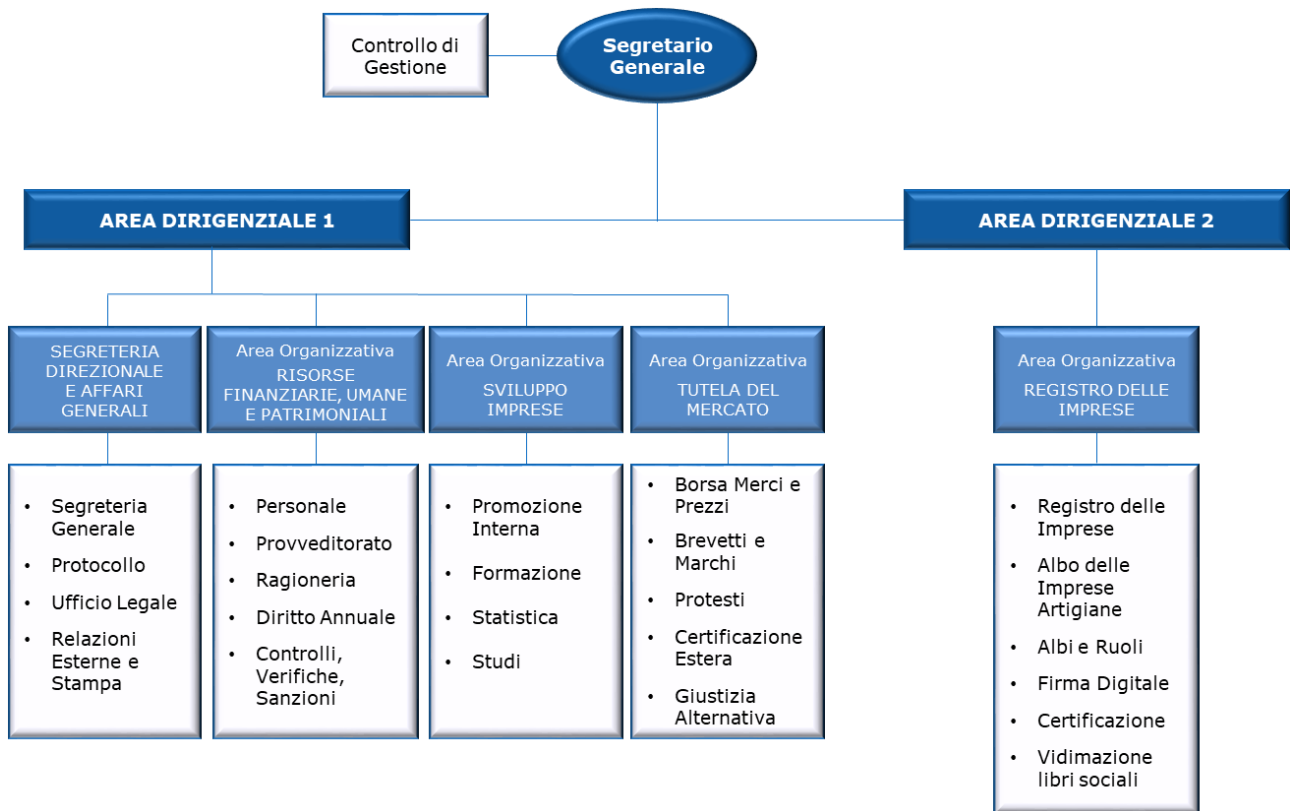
Controllo di Gestione

Segretario Generale

AREA DIRIGENZIALE 1

AREA DIRIGENZIALE 2

SEGRETERIA DIREZIONALE E AFFARI GENERALI

Area Organizzativa
RISORSE FINANZIARIE, UMANE E PATRIMONIALI

Area Organizzativa
SVILUPPO IMPRESE

Area Organizzativa
TUTELA DEL MERCATO

Area Organizzativa
REGISTRO DELLE IMPRESE

• Segreteria Generale
• Protocollo
• Ufficio Legale
• Relazioni Esterne e Stampa

• Personale
• Provveditorato
• Ragioneria
• Diritto Annuale
• Controlli, Verifiche, Sanzioni

• Promozione Interna
• Formazione
• Statistica
• Studi

• Borsa Merci e Prezzi
• Brevetti e Marchi
• Protesti
• Certificazione Estera
• Giustizia Alternativa

• Registro delle Imprese
• Albo delle Imprese Artigiane
• Albi e Ruoli
• Firma Digitale
• Certificazione
• Vidimazione libri sociali